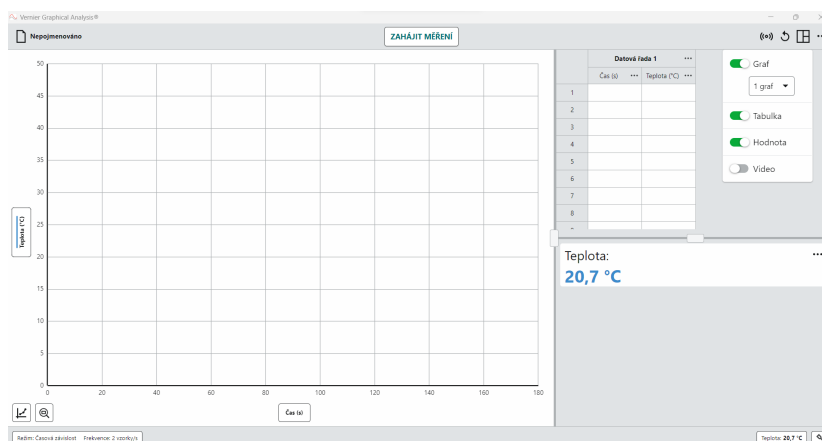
Vernier Graphical Analysis®

Nepojmenováno

ZAHÁJIT MĚŘENÍ

Graf

1 graf

Tabulka

Hodnota

Video

| | Datová řada 1 | |
|---|---|---|
| | Čas (s) | Teplota (°C) |
| 1 | | |
| 2 | | |
| 3 | | |
| 4 | | |
| 5 | | |
| 6 | | |
| 7 | | |
| 8 | | |

Teplota:

20,7 °C

Teplota (°C)

50
45
40
35
30
25
20
15
10
5
0

0 20 40 60 80 100 120 140 160 180

Čas (s)

Režim: Časová závislost Frekvence: 2 vzorky/s

Teplota: 20,7 °C